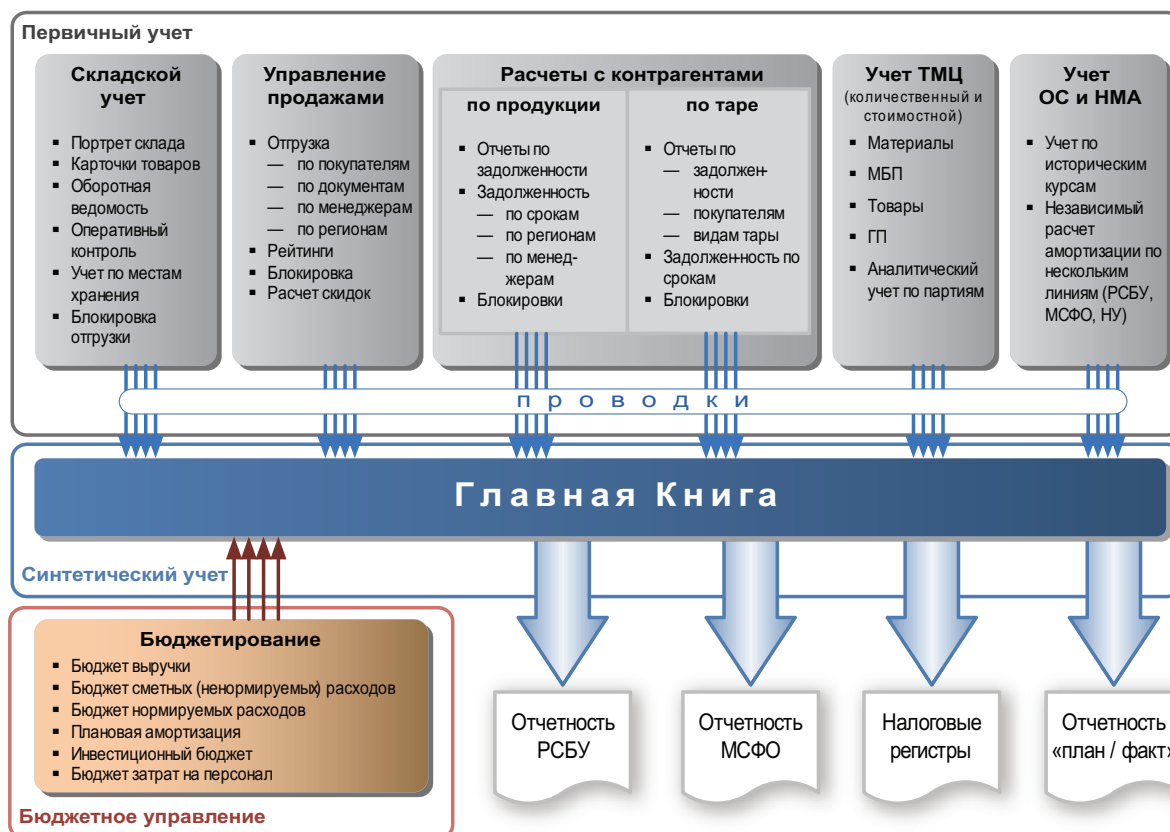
Первичный учет

Складской учет
▪ Портрет склада
▪ Карточки товаров
▪ Оборотная ведомость
▪ Оперативный контроль
▪ Учет по местам хранения
▪ Блокировка отгрузки

Управление продажами
▪ Отгрузка
— по покупателям
— по документам
— по менеджерам
— по регионам
▪ Рейтинги
▪ Блокировка
▪ Расчет скидок

Расчеты с контрагентами

по продукции
▪ Отчеты по задолженности
▪ Задолженность
— по срокам
— по регионам
— по менеджерам
▪ Блокировки

по таре
▪ Отчеты по
— задолженности
— покупателям
— видам тары
▪ Задолженность по срокам
▪ Блокировки

Учет ТМЦ
(количественный и стоимостной)
▪ Материалы
▪ МБП
▪ Товары
▪ ГП
▪ Аналитический учет по партиям

Учет ОС и НМА
▪ Учет по историческим курсам
▪ Независимый расчет амортизации по нескольким линиям (РСБУ, МСФО, НУ)

п р о в о д к и

Главная Книга

Синтетический учет

Бюджетирование
▪ Бюджет выручки
▪ Бюджет сметных (ненормируемых) расходов
▪ Бюджет нормируемых расходов
▪ Плановая амортизация
▪ Инвестиционный бюджет
▪ Бюджет затрат на персонал

Бюджетное управление

Отчетность РСБУ

Отчетность МСФО

Налоговые регистры

Отчетность «план / факт»